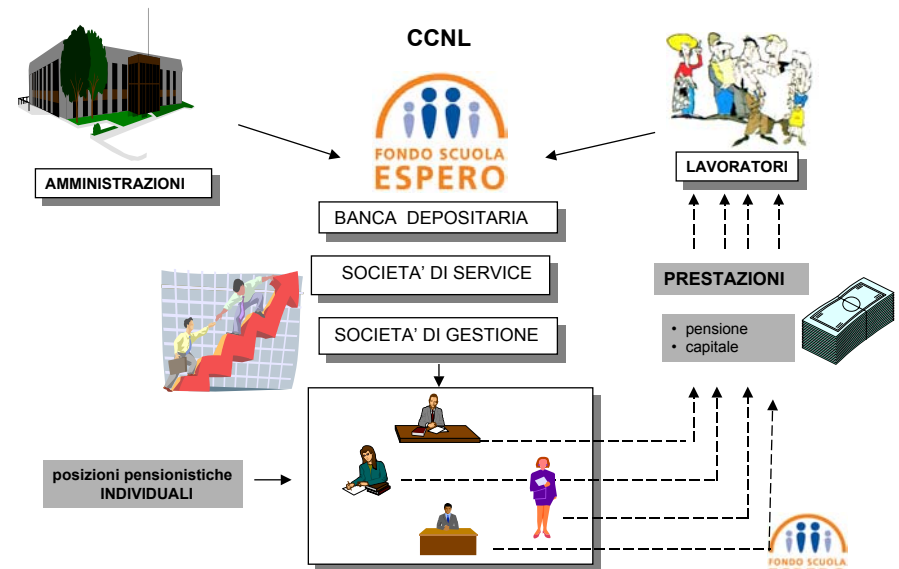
CCNL

FONDO SCUOLA
ESPERO

AMMINISTRAZIONI

LAVORATORI

BANCA DEPOSITARIA

SOCIETA' DI SERVICE

SOCIETA' DI GESTIONE

PRESTAZIONI

• pensione
• capitale

posizioni pensionistiche INDIVIDUALI

FONDO SCUOLA